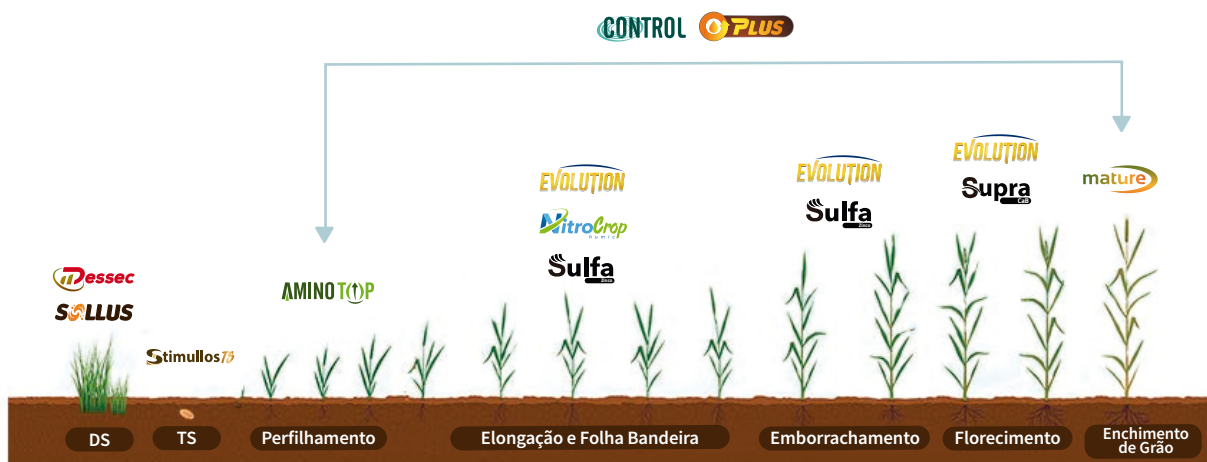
CONTROL OPLUS

Dessec
SOLLUS

Stimullos TS

AMINO TOP

EVOLUTION
NitroCrop humic
Sulfa Zinco

EVOLUTION
Sulfa Zinco

EVOLUTION
Supra CaB

mature

DS

TS

Perfilhamento

Elongação e Folha Bandeira

Emborrachamento

Florecimento

Enchimento de Grão